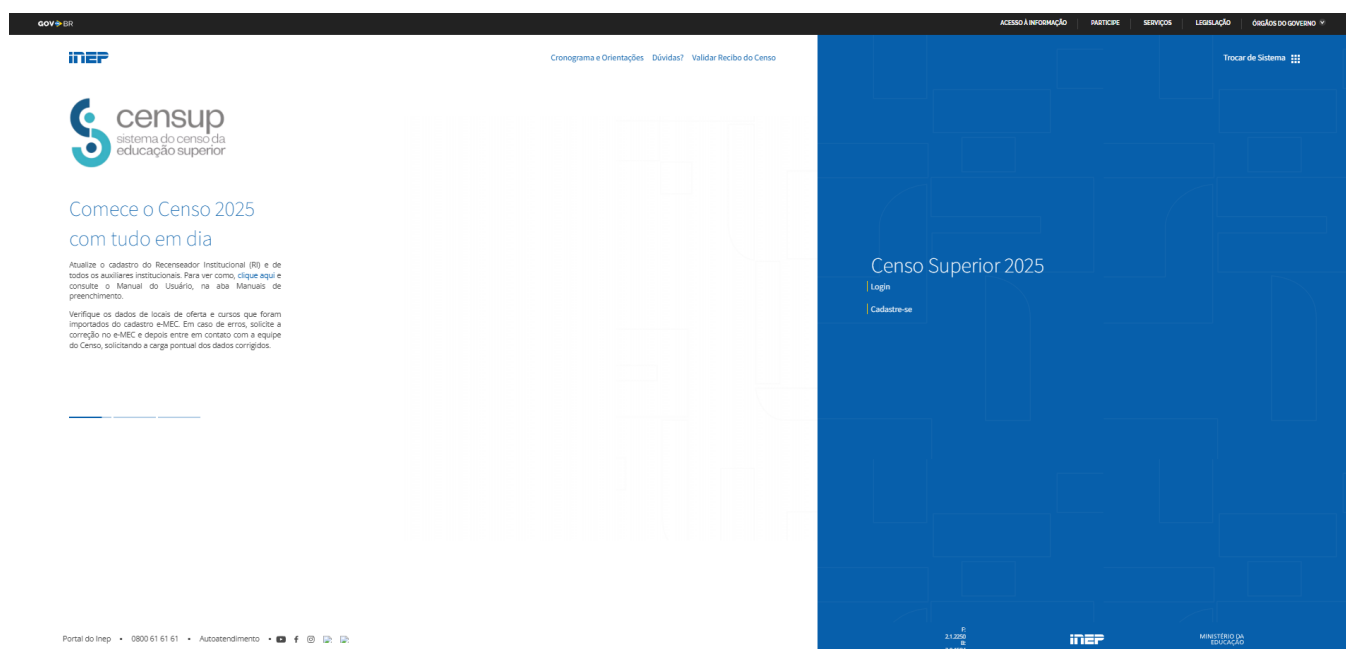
GOV.BR

ACESSO À INFORMAÇÃO PARTICIPE SERVIÇOS LEGISLAÇÃO ÓRGÃOS DO GOVERNO

INEP

Cronograma e Orientações Dúvidas? Validar Recibo do Censo

Trocar de Sistema

censup
sistema do censo da educação superior

Comece o Censo 2025 com tudo em dia

Atualize o cadastro do Recenseador Institucional (RI) e de todos os auxiliares institucionais. Para ver como, clique aqui e consulte o Manual do Usuário, na aba Manuais de preenchimento.

Verifique os dados de locais de oferta e cursos que foram importados do cadastro e-MEC. Em caso de erros, solicite a correção no e-MEC e depois entre em contato com a equipe do Censo, solicitando a carga pontual dos dados corrigidos.

Censo Superior 2025

Login

Cadastre-se

Portal do Inep • 0800 61 61 61 • Autoatendimento •

F:
2.1.2250
B:
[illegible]

INEP

MINISTÉRIO DA EDUCAÇÃO